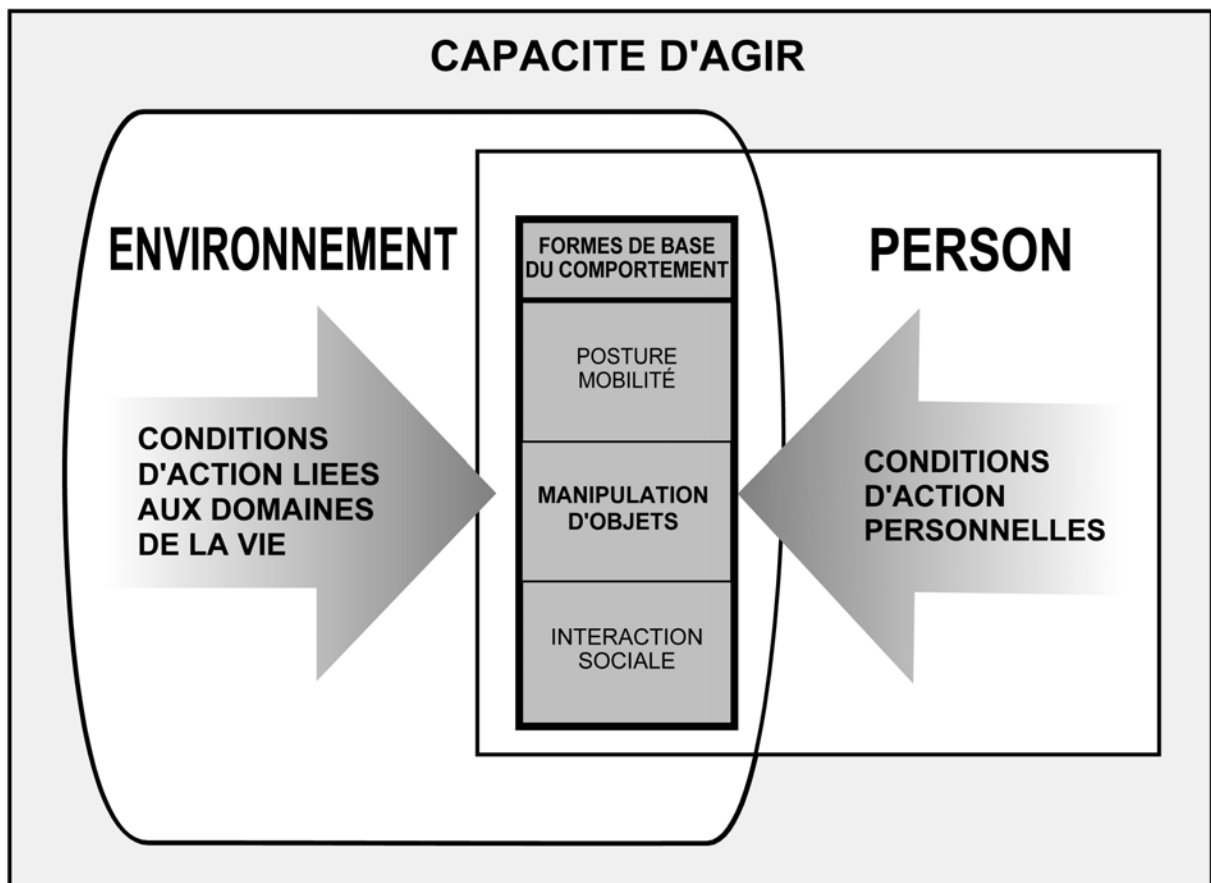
CAPACITE D'AGIR

ENVIRONNEMENT

PERSON

FORMES DE BASE DU COMPORTEMENT

POSTURE MOBILITÉ

MANIPULATION D'OBJETS

INTERACTION SOCIALE

CONDITIONS D'ACTION LIEES AUX DOMAINES DE LA VIE

CONDITIONS D'ACTION PERSONNELLES